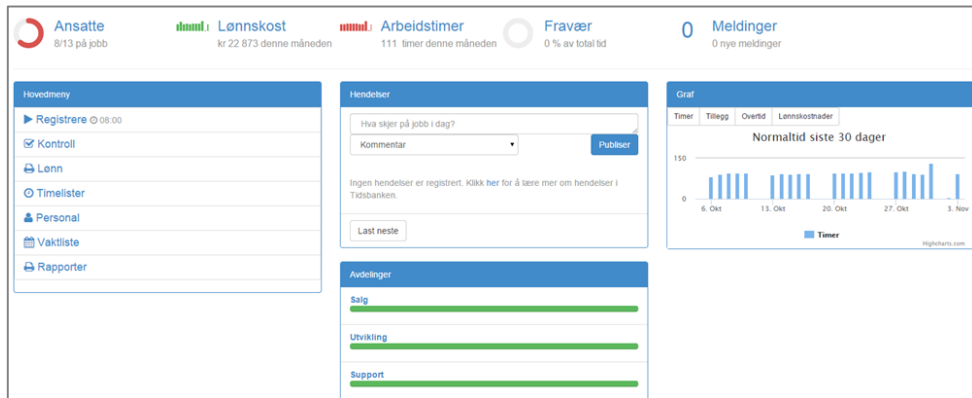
Ansatte
8/13 på jobb

Lønnskost
kr 22 873 denne måneden

Arbeidstimer
111 timer denne måneden

Fravær
0 % av total tid

0 Meldinger
0 nye meldinger

Hovedmeny

Registrere 08:00
Kontroll
Lønn
Timelister
Personal
Vaktliste
Rapporter

Hendelser

Hva skjer på jobb i dag?
Kommentar
Publiser

Ingen hendelser er registrert. Klikk her for å lære mer om hendelser i Tidsbanken.

Last neste

Avdelinger

Salg
Utvikling
Support

Graf

| Timer | Tillegg | Overtid | Lønnskostnader |
|---|---|---|---|

Normaltid siste 30 dager

150
0
6. Okt
13. Okt
20. Okt
27. Okt
3. Nov

Timer

Highcharts.com